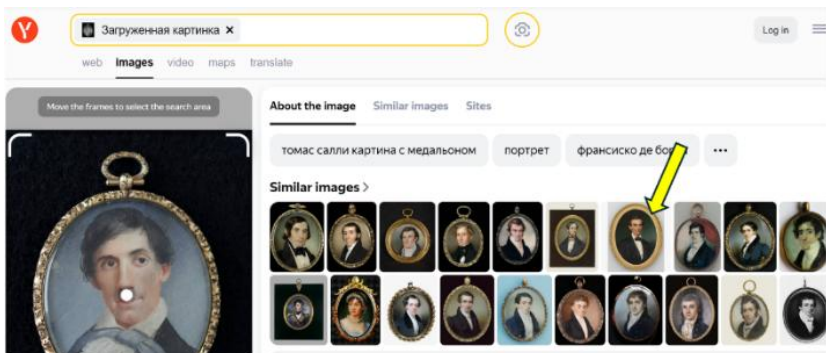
Y

Загруженная картинка ×

Log in

web images video maps translate

Move the frames to select the search area

About the image Similar images Sites

томас салли картина с медальоном портрет франсиско де бо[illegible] •••

Similar images ›